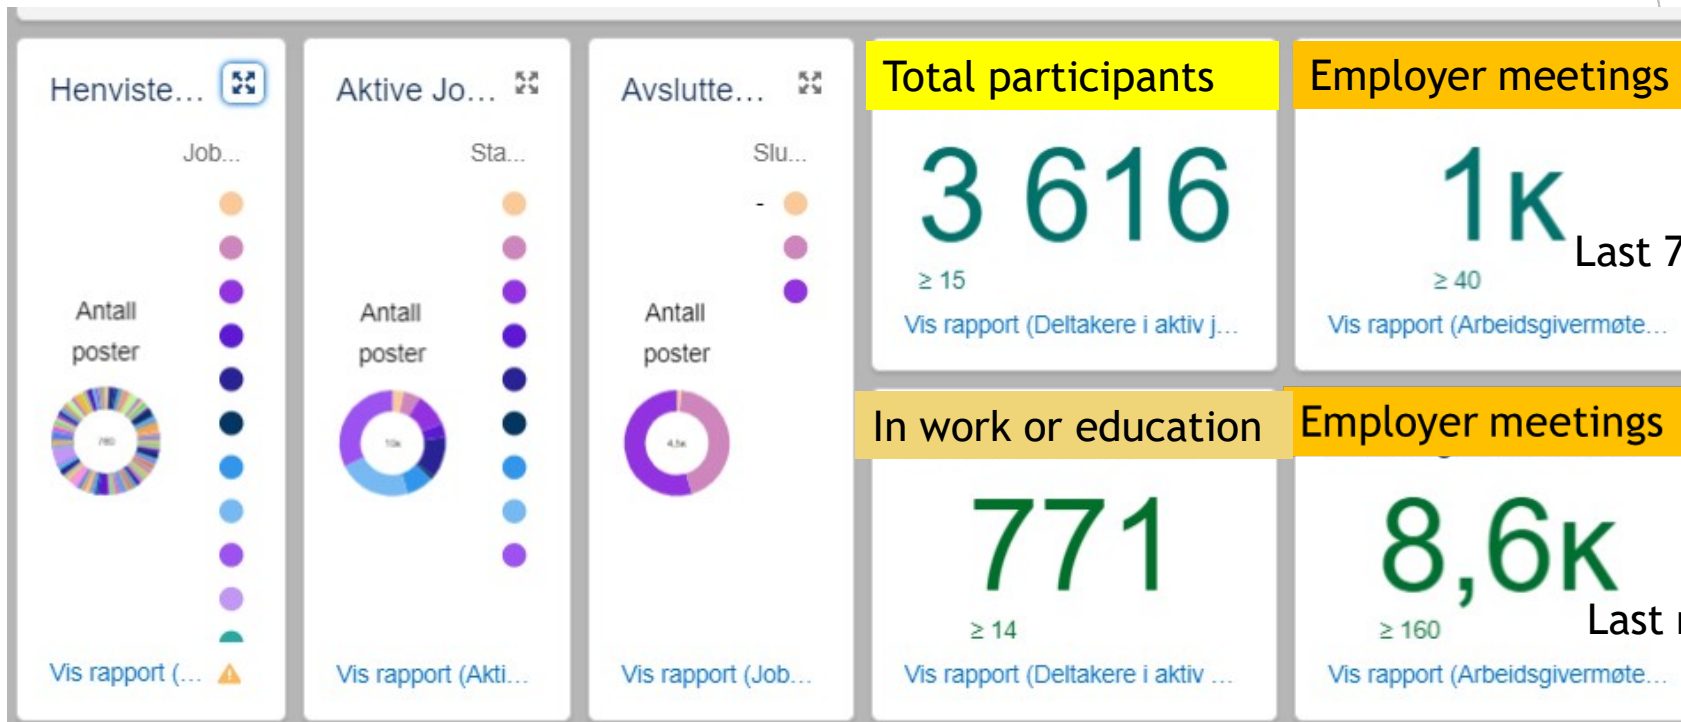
Henviste...

Job...

Antall poster

Vis rapport (...

Aktive Jo...

Sta...

Antall poster

Vis rapport (Akti...

Avslutte...

Slu...

-

Antall poster

Vis rapport (Job...

Total participants

3 616

≥ 15

Vis rapport (Deltakere i aktiv j...

Employer meetings

1K

Last 7

≥ 40

Vis rapport (Arbeidsgivermøte...

In work or education

771

≥ 14

Vis rapport (Deltakere i aktiv ...

Employer meetings

8,6K

Last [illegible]

≥ 160

Vis rapport (Arbeidsgivermøte...